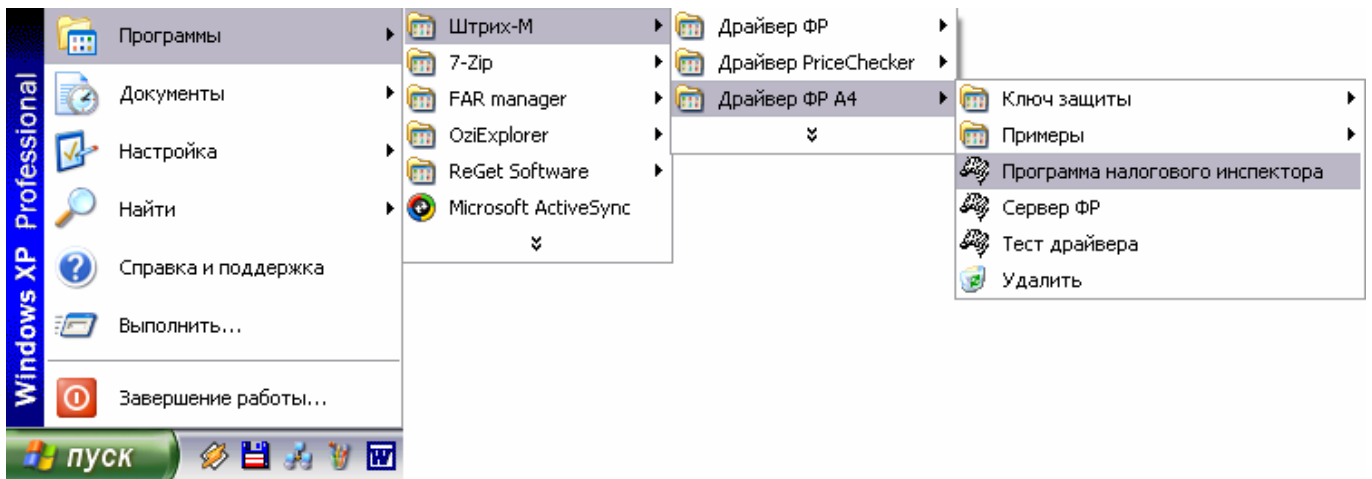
Windows XP Professional

Программы
Документы
Настройка
Найти
Справка и поддержка
Выполнить...
Завершение работы...

пуск

Штрих-М
7-Zip
FAR manager
OziExplorer
ReGet Software
Microsoft ActiveSync

Драйвер ФР
Драйвер PriceChecker
Драйвер ФР А4

Ключ защиты
Примеры
Программа налогового инспектора
Сервер ФР
Тест драйвера
Удалить